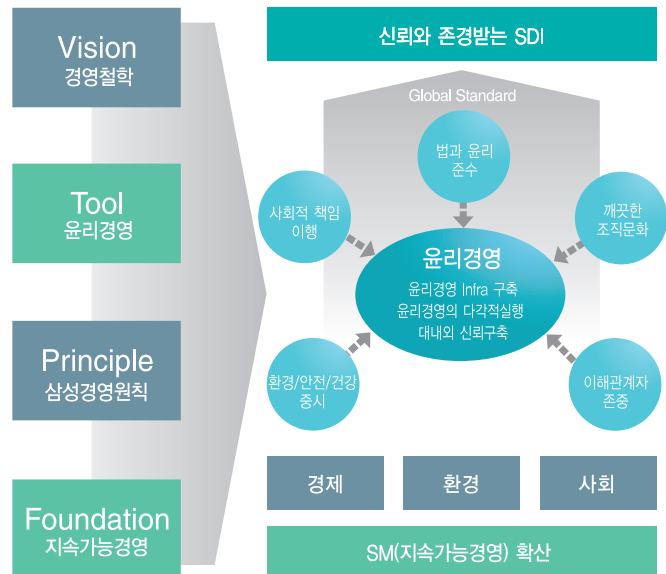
Vision
경영철학

Tool
윤리경영

Principle
삼성경영원칙

Foundation
지속가능경영

신뢰와 존경받는 SDI

Global Standard

법과 윤리 준수

사회적 책임 이행

깨끗한 조직문화

윤리경영
윤리경영 Infra 구축
윤리경영의 다각적실행
대내외 신뢰구축

환경/안전/건강 중시

이해관계자 존중

경제

환경

사회

SM(지속가능경영) 확산